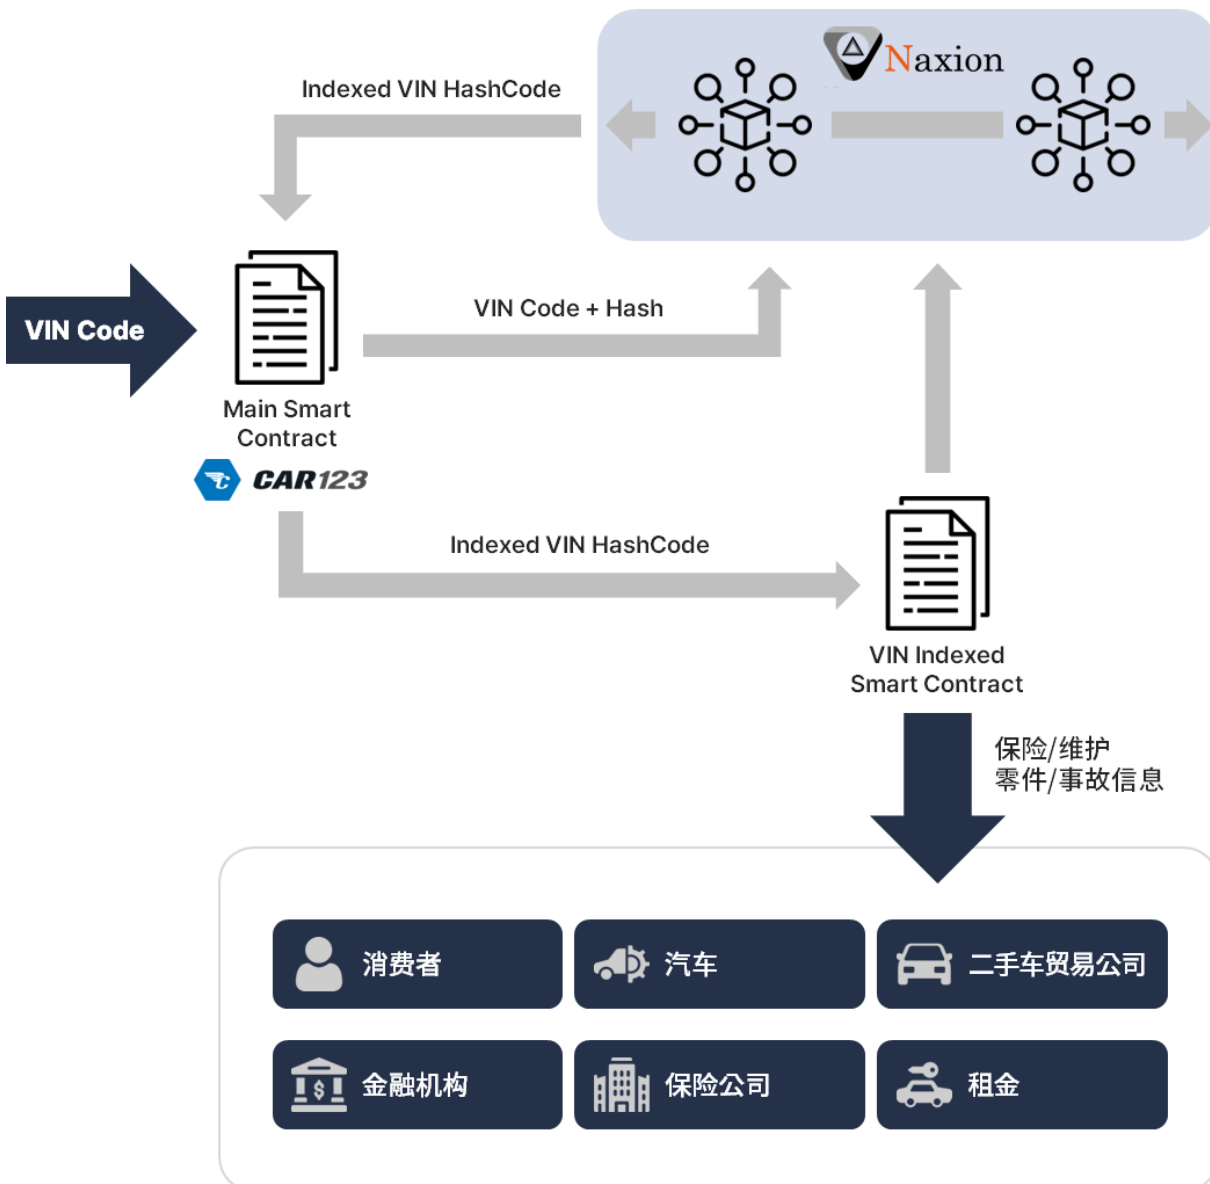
Naxion

Indexed VIN HashCode

VIN Code

Main Smart Contract

CAR123

VIN Code + Hash

Indexed VIN HashCode

VIN Indexed Smart Contract

保险/维护
零件/事故信息

消费者

汽车

二手车贸易公司

金融机构

保险公司

租金